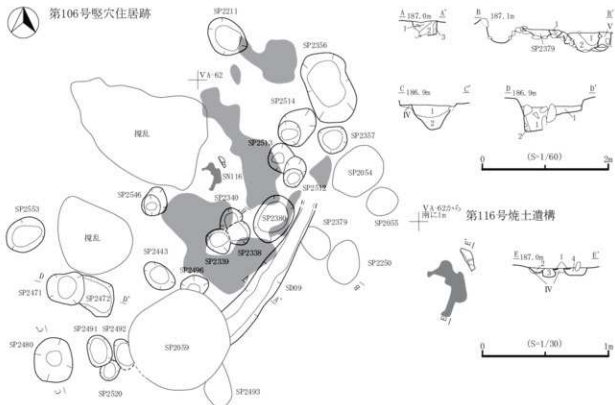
第106号竪穴住居跡

SP2211
SP2356
VA-62
SP2514
攪乱
SP2513
SP2357
SN116
SP2054
SP2512
SP2546
SP2340
SP2380
SP2553
SP2379
SP2055
攪乱
SP2443
SP2339
SP2338
SP2496
SP2250
SP2471
SP2472
SD09
SP2480
SP2491
SP2492
SP2059
SP2520
SP2493

A 187.0m A'
B 187.1m B'
SP2379
C 186.9m C'
D 186.9m D'
IV
(S=1/60)
0
2m

VA-62から南に3m
第116号焼土遺構
E 187.0m E'
IV
(S=1/30)
0
1m